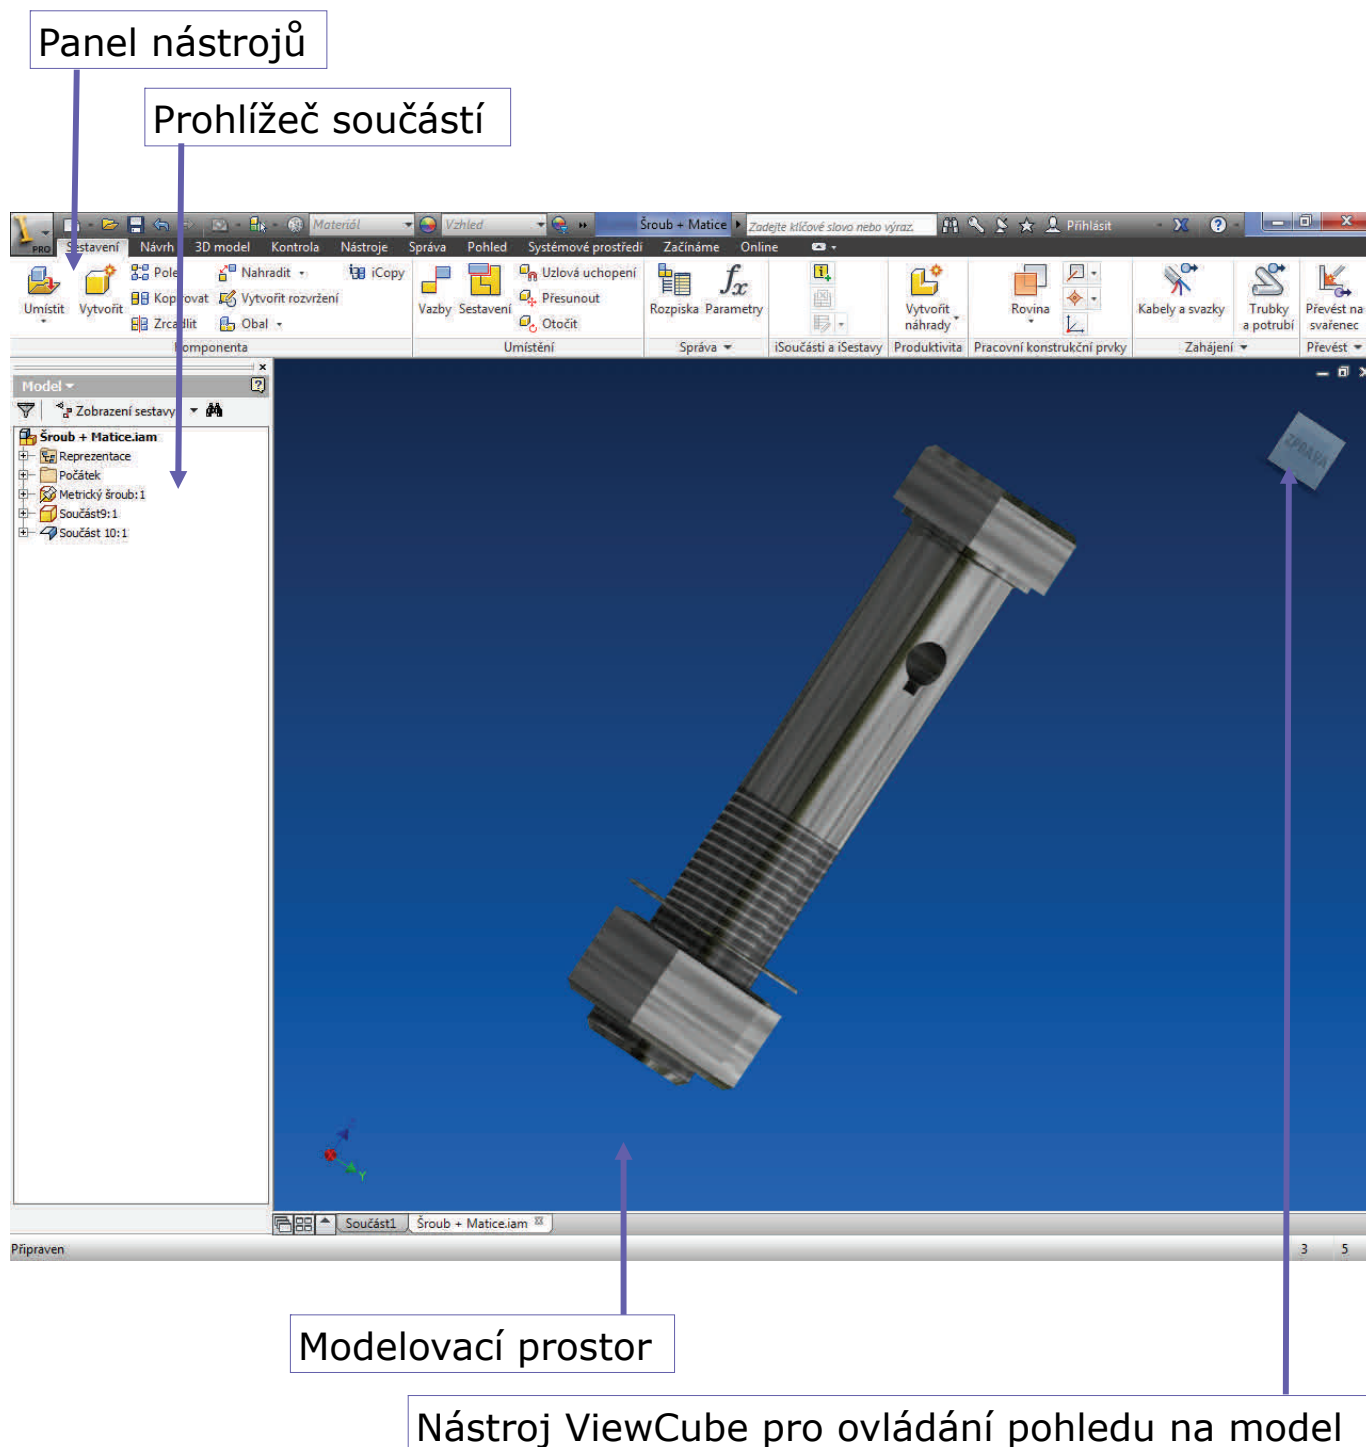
Panel nástrojů

Prohlížeč součástí

PRO Materiál Vzhled Šroub + Matice Zadejte klíčové slovo nebo výraz. Přihlásit

Sestavení Návrh 3D model Kontrola Nástroje Správa Pohled Systémové prostředí Začínáme Online

Umístit Vytvořit Pole Kopírovat Zrcadlit Nahradit Vytvořit rozvržení Obal iCopy Komponenta

Vazby Sestavení Uzlová uchopení Přesunout Otočit Umístění

Rozpiska Parametry Správa

iSoučásti a iSestavy

Vytvořit náhrady Produktivita

Rovina Pracovní konstrukční prvky

Kabely a svazky Trubky a potrubí Zahájení

Převést na svařenec Převést

Model

Zobrazení sestavy

Šroub + Matice.iam
Reprezentace
Počátek
Metrický šroub:1
Součást9:1
Součást 10:1

ZPRAVA

Součást1 Šroub + Matice.iam

Připraven 3 5

Modelovací prostor

Nástroj ViewCube pro ovládání pohledu na model